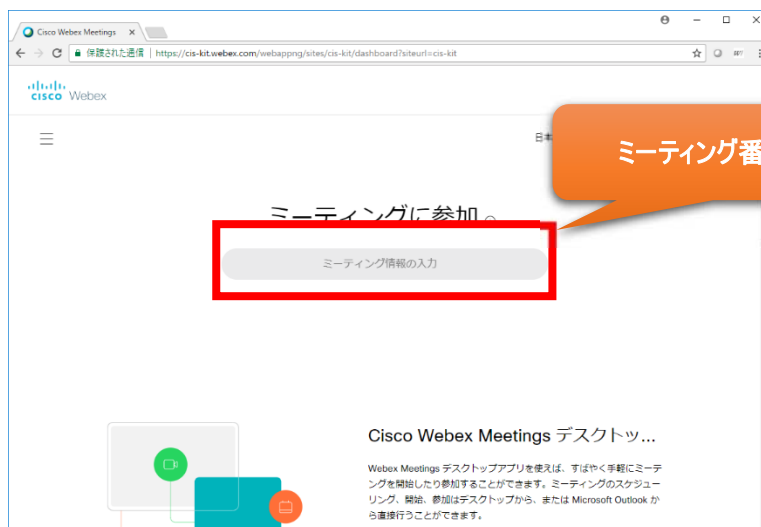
Cisco Webex Meetings ×

保護された通信 | https://cis-kit.webex.com/webappng/sites/cis-kit/dashboard?siteurl=cis-kit

cisco Webex

日本

ミーティング番

ミーティングに参加

ミーティング情報の入力

Cisco Webex Meetings デスクトッ...

Webex Meetings デスクトップアプリを使えば、すばやく手軽にミーティングを開始したり参加することができます。ミーティングのスケジューリング、開始、参加はデスクトップから、または Microsoft Outlook から直接行うことができます。